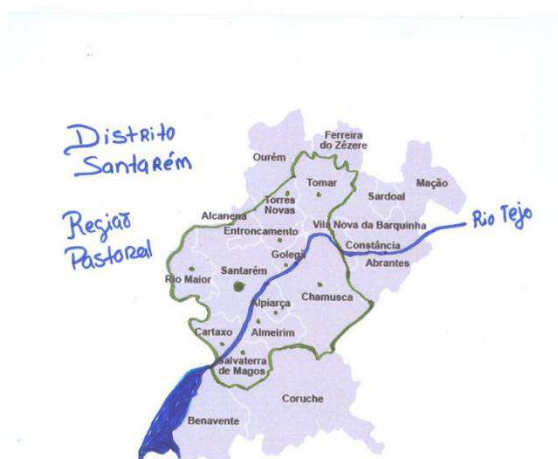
Distrito Santarém

Regiaõ Pastoral

Ferreira do Zêzere
Ourém
Tomar
Sardoal
Mação
Torres Novas
Alcanena
Vila Nova da Barquinha
Rio Tejo
Entroncamento
Constância
Golegã
Abrantes
Santarém
Rio Maior
Chamusca
Alpiarça
Almeirim
Cartaxo
Salvaterra de Magos
Coruche
Benavente